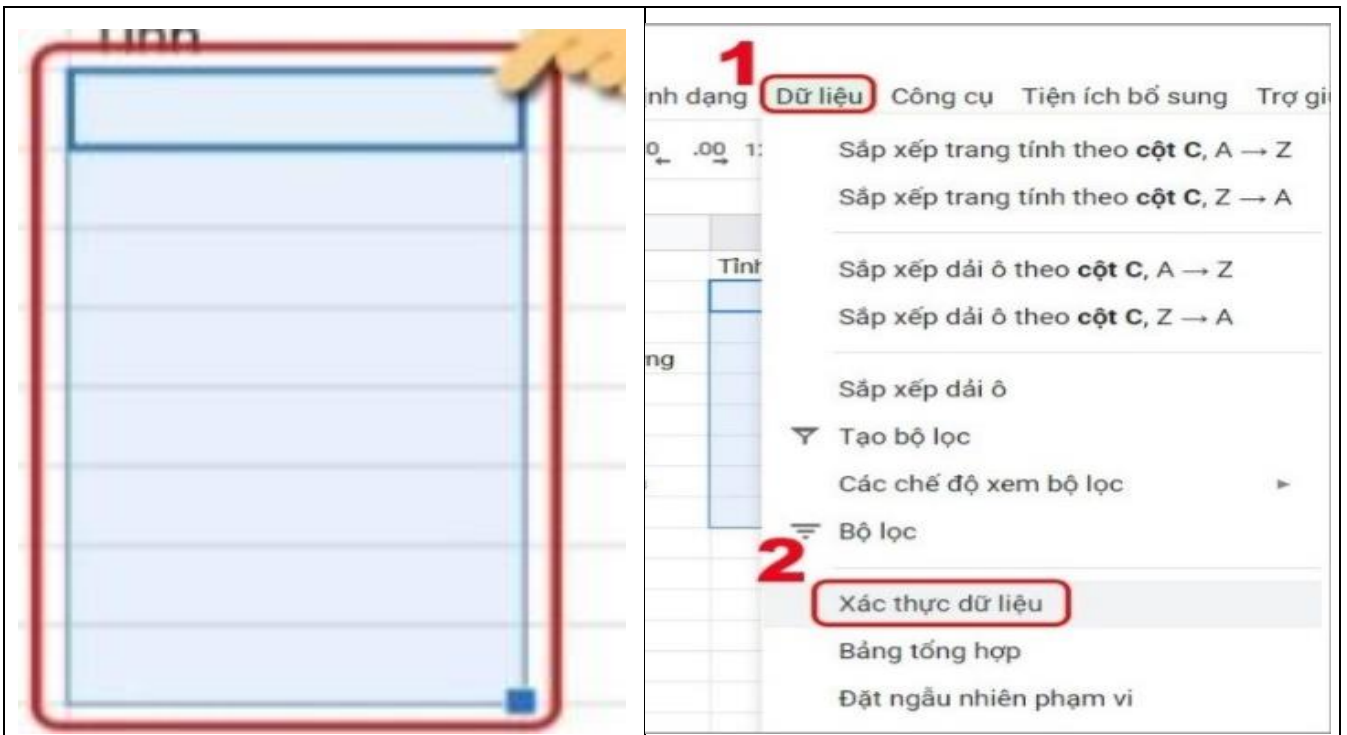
Tỉnh

1

nh dạng Dữ liệu Công cụ Tiện ích bổ sung Trợ gi

.0 .00 1

Tỉnh

ng

Sắp xếp trang tính theo **cột C**, A → Z

Sắp xếp trang tính theo **cột C**, Z → A

Sắp xếp dải ô theo **cột C**, A → Z

Sắp xếp dải ô theo **cột C**, Z → A

Sắp xếp dải ô

Tạo bộ lọc

Các chế độ xem bộ lọc

Bộ lọc

2

Xác thực dữ liệu

Bảng tổng hợp

Đặt ngẫu nhiên phạm vi